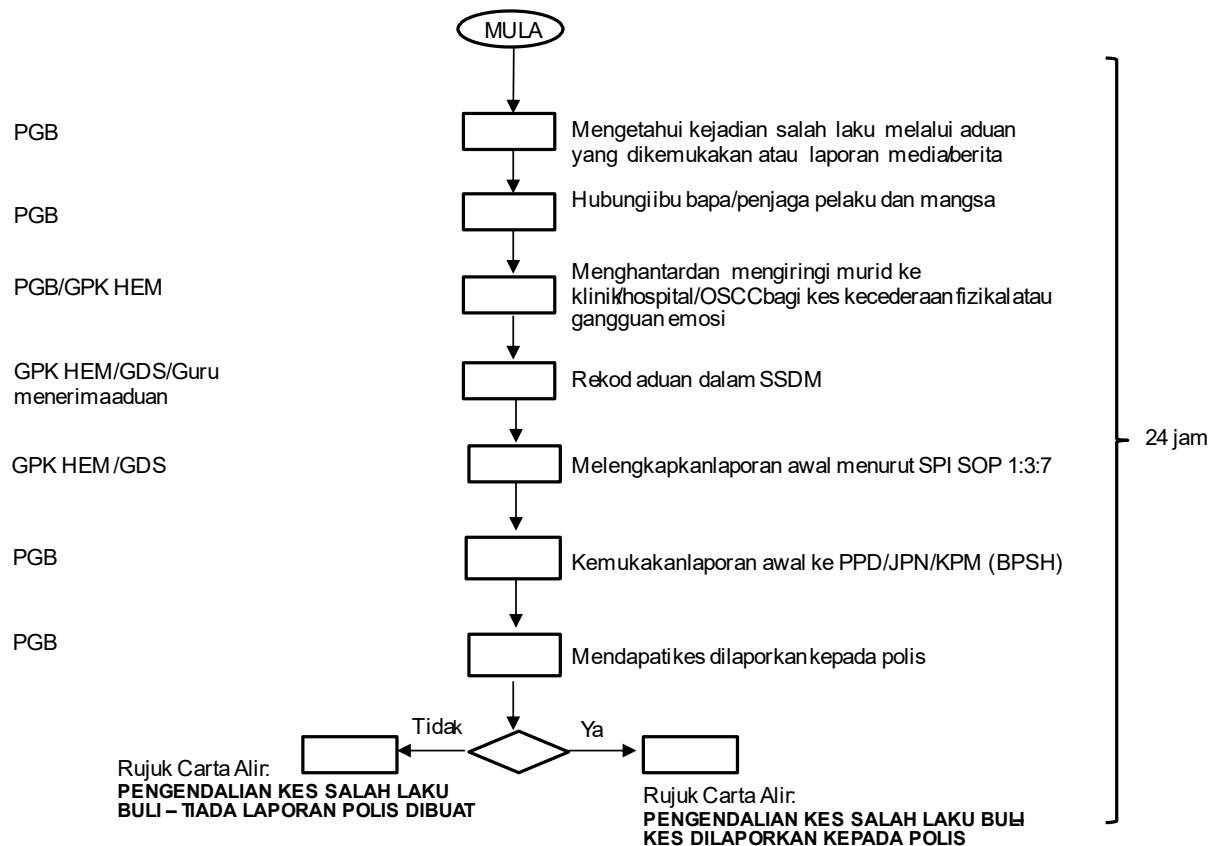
MULA

PGB

Mengetahui kejadian salah laku melalui aduan yang dikemukakan atau laporan media/berita

PGB

Hubungi ibu bapa/penjaga pelaku dan mangsa

PGB/GPK HEM

Menghantar dan mengiringi murid ke klinik/hospital/OSCC bagi kes kecederaan fizikal atau gangguan emosi

GPK HEM/GDS/Guru menerima aduan

Rekod aduan dalam SSDM

GPK HEM /GDS

Melengkapkan laporan awal menurut SPI SOP 1:3:7

PGB

Kemukakan laporan awal ke PPD/JPN/KPM (BPSH)

PGB

Mendapati kes dilaporkan kepada polis

24 jam

Tidak

Ya

Rujuk Carta Alir:
PENGENDALIAN KES SALAH LAKU BULI – TIADA LAPORAN POLIS DIBUAT

Rujuk Carta Alir:
PENGENDALIAN KES SALAH LAKU BULI- KES DILAPORKAN KEPADA POLIS